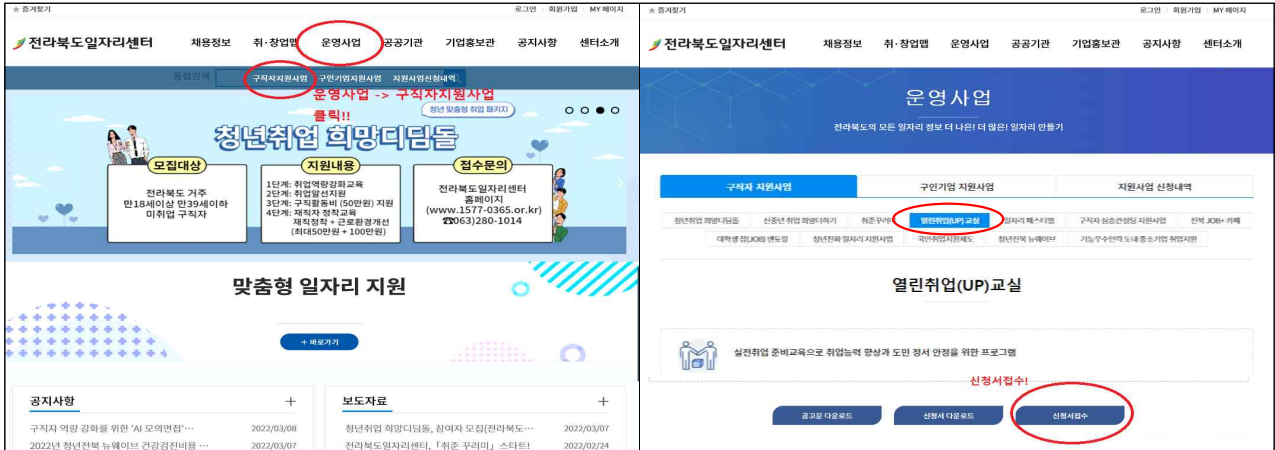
★ 즐겨찾기 로그인 | 회원가입 | MY 페이지

전라북도일자리센터

채용정보 취·창업맵 운영사업 공공기관 기업홍보관 공지사항 센터소개

통합검색 구직자지원사업 구인기업지원사업 지원사업신청내역

운영사업 -> 구직자지원사업 클릭!!

청년 맞춤형 취업 패키지

청년취업 희망디딤돌

모집대상
전라북도 거주 만18세이상 만39세이하 미취업 구직자

지원내용
1단계: 취업역량강화교육
2단계: 취업알선지원
3단계: 구직활동비 (50만원) 지원
4단계: 재직자 정착교육 재직정착 + 근로환경개선 (최대50만원 + 100만원)

접수문의
전라북도일자리센터 홈페이지 (www.1577-0365.or.kr) ☎(063)280-1014

맞춤형 일자리 지원

+ 바로가기

공지사항 +
구직자 역량 강화를 위한 'AI 모의면접'… 2022/03/08
2022년 청년전북 뉴웨이브 건강검진비용 … 2022/03/07

보도자료 +
청년취업 희망디딤돌, 참여자 모집(전라북도… 2022/03/07
전라북도일자리센터, 「취준 꾸러미」 스타트! 2022/02/24

★ 즐겨찾기 로그인 | 회원가입 | MY 페이지

전라북도일자리센터

채용정보 취·창업맵 운영사업 공공기관 기업홍보관 공지사항 센터소개

운영사업
전라북도의 모든 일자리 정보 더 나은! 더 많은! 일자리 만들기

구직자 지원사업 구인기업 지원사업 지원사업 신청내역

청년취업 희망디딤돌 신중년 취업 희망더하기 취준꾸러미 열린취업(UP)교실 자격증 페스티벌 구직자 심층컨설팅 지원사업 전북 JOB+ 카페
대학생 잡(JOB)멘토링 청년친화 일자리 지원사업 국민취업지원제도 청년전북 뉴웨이브 기능우수인력 도내 중소기업 취업지원

열린취업(UP)교실

실전취업 준비교육으로 취업능력 향상과 도민 정서 안정을 위한 프로그램

신청서접수!

공고문 다운로드 신청서 다운로드 신청서접수